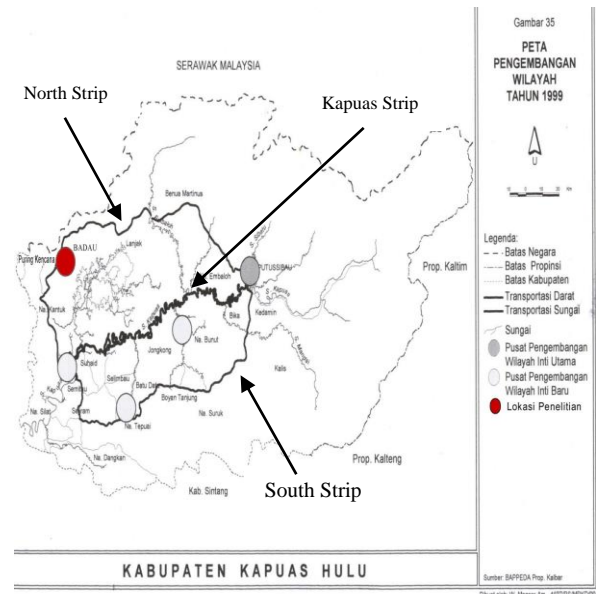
North Strip

SERAWAK MALAYSIA

Kapuas Strip

Gambar 35

PETA PENGEMBANGAN WILAYAH TAHUN 1999

U

Legenda:
Batas Negara
Batas Propinsi
Batas Kabupaten
Transportasi Darat
Transportasi Sungai
Sungai
Pusat Pengembangan Wilayah Inti Utama
Pusat Pengembangan Wilayah Inti Baru
Lokasi Penelitian

Benua Martinus
BADAU
Puring Kencana
Lanjak
Embaloh
PUTUSSIBAU
Prop. Kaltim
Na. Kantuk
Bika
Kedamin
Na. Bunut
Jongkong
Suhaid
Semitau
Selimbau
Batu Datu
Boyan Tanjung
Na. Suruk
Kalis
Na. Silat
Seriam
Na. Tepuai
Na. Dangkan
Prop. Kalteng
Kab. Sintang

South Strip

KABUPATEN KAPUAS HULU

Sumber: BAPPEDA Prop. Kalbar
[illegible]